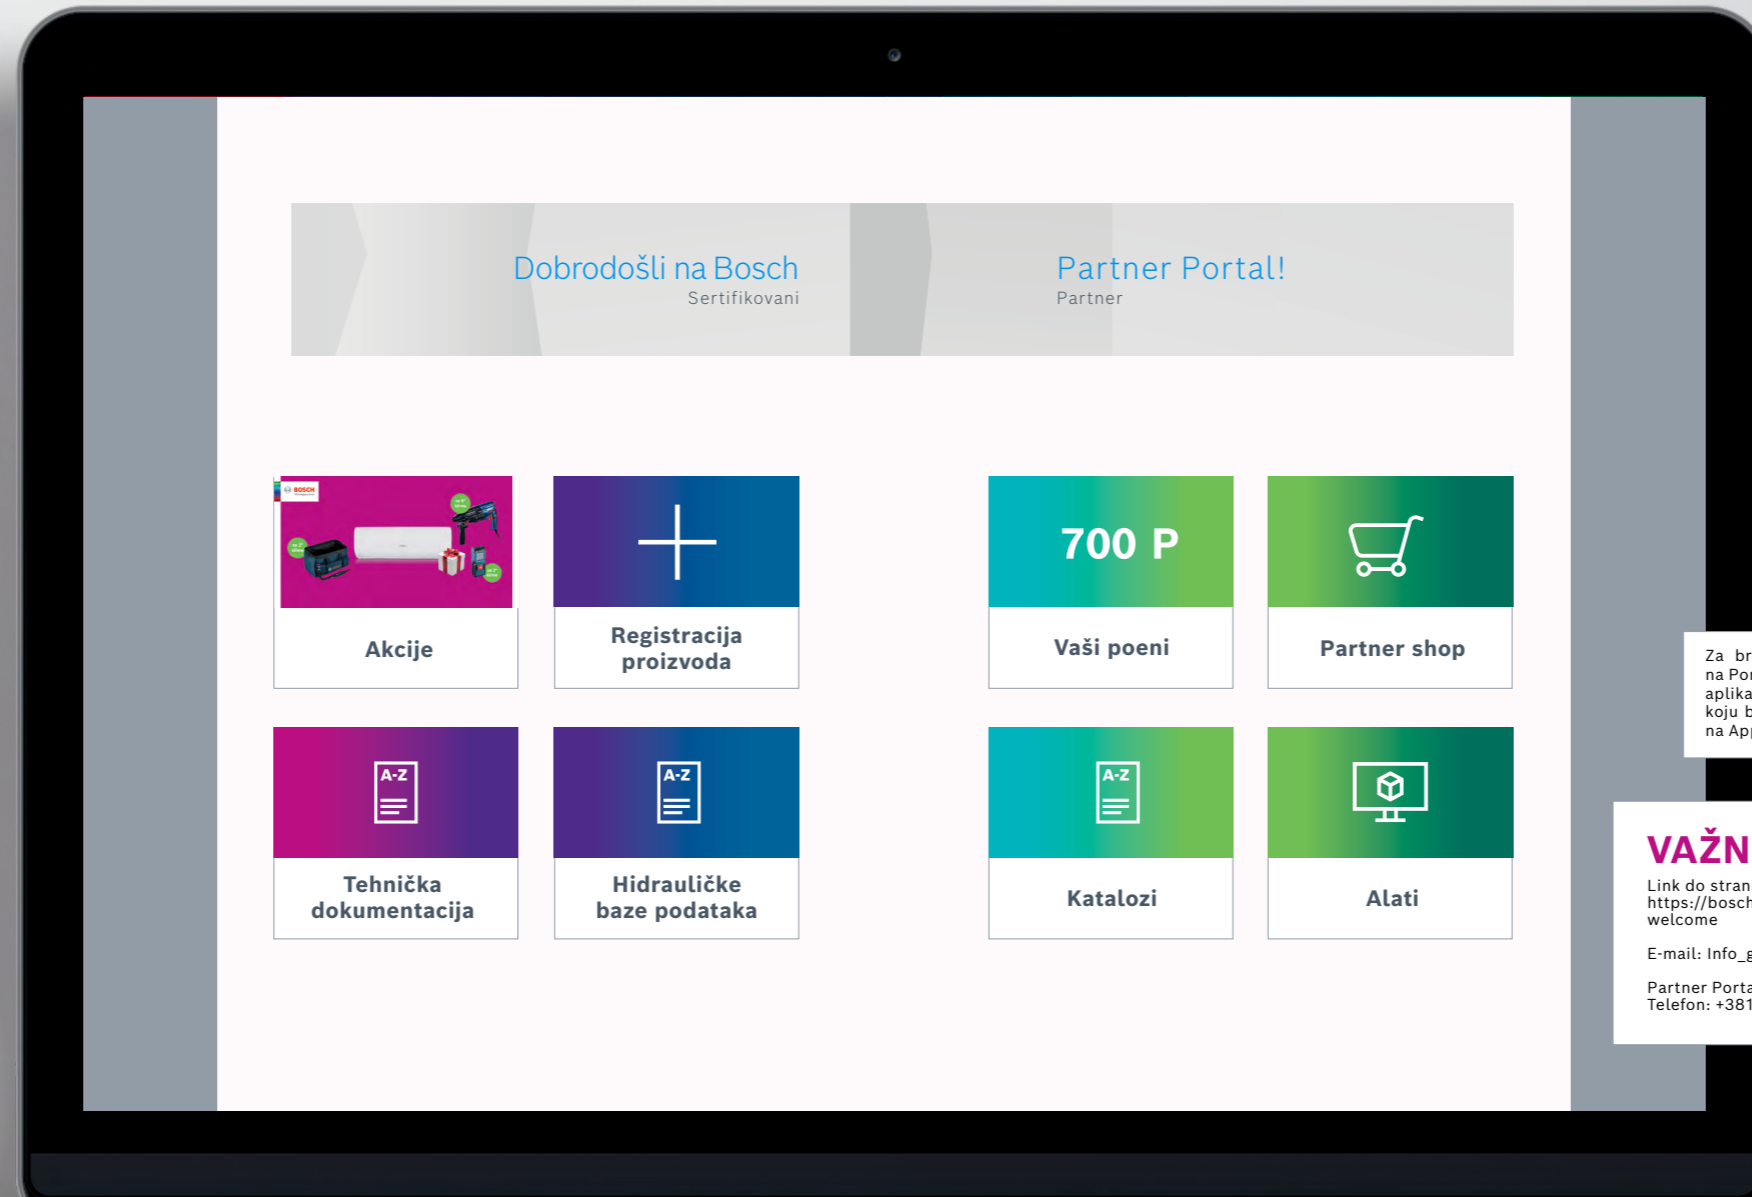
Dobrodošli na Bosch
Sertifikovani

Partner Portal!
Partner

BOSCH

Akcije

Registracija proizvoda

700 P

Vaši poeni

Partner shop

A-Z

Tehnička dokumentacija

A-Z

Hidrauličke baze podataka

A-Z

Katalozi

Alati

Za br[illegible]
na Po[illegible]
aplika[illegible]
koju b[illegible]
na Ap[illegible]

VAŽN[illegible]

Link do stran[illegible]
https://bosch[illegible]
welcome

E-mail: Info_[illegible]

Partner Porta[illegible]
Telefon: +381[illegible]